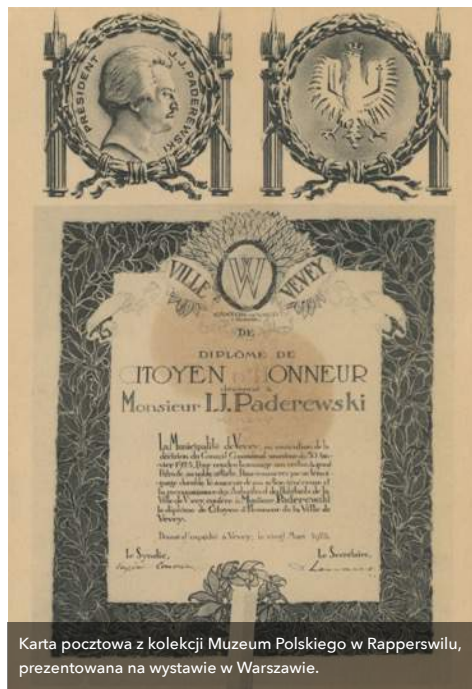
PRESIDENT I. J. PADEREWSKI

VILLE DE VEVEY

DIPLOME DE
CITOYEN D'HONNEUR
décerné à
Monsieur I.J. Paderewski

La Municipalité de Vevey, en exécution de la décision du Conseil Communal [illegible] du 30 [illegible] 1925, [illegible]

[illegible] à Vevey, le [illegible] 1925.

Le Syndic, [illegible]
Le Secrétaire, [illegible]

Karta pocztowa z kolekcji Muzeum Polskiego w Rapperswilu, prezentowana na wystawie w Warszawie.